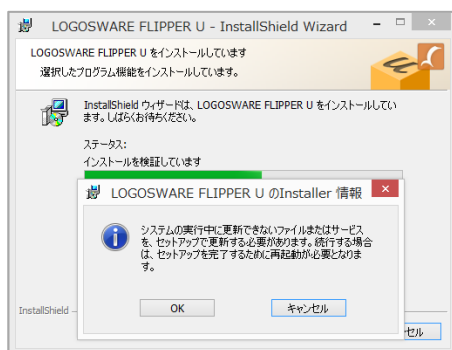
LOGOSWARE FLIPPER U - InstallShield Wizard

LOGOSWARE FLIPPER U をインストールしています

選択したプログラム機能をインストールしています。

InstallShield ウィザードは、LOGOSWARE FLIPPER U をインストールしています。しばらくお待ちください。

ステータス:

インストールを検証しています

LOGOSWARE FLIPPER U のInstaller 情報

システムの実行中に更新できないファイルまたはサービスを、セットアップで更新する必要があります。続行する場合は、セットアップを完了するために再起動が必要となります。

OK

キャンセル

InstallShield

セル